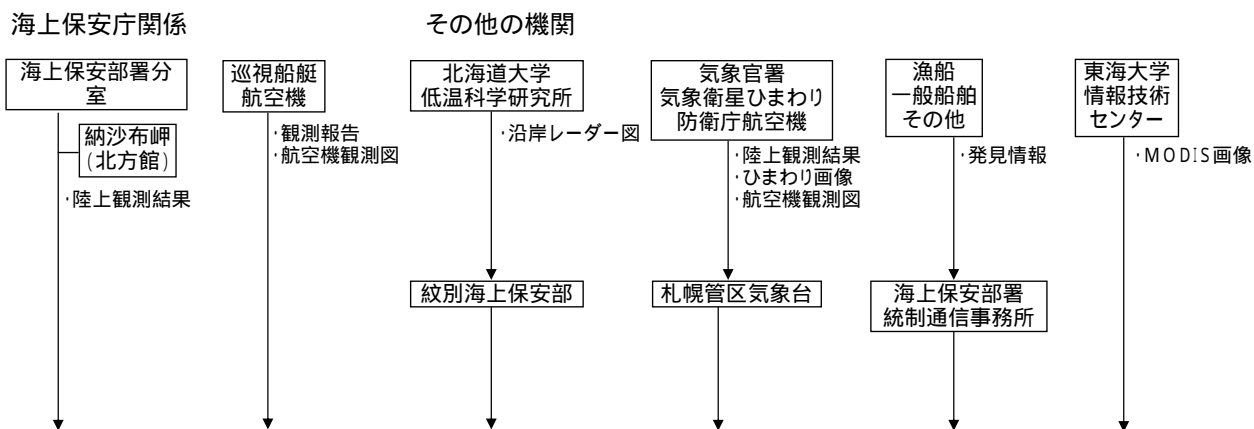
海上保安庁関係

その他の機関

海上保安部署分室

納沙布岬
(北方館)

・陸上観測結果

巡視船艇
航空機

・観測報告
・航空機観測図

北海道大学
低温科学研究所

・沿岸レーダー図

紋別海上保安部

気象官署
気象衛星ひまわり
防衛庁航空機

・陸上観測結果
・ひまわり画像
・航空機観測図

札幌管区気象台

漁船
一般船舶
その他

・発見情報

海上保安部署
統制通信事務所

東海大学
情報技術
センター

・MODIS画像